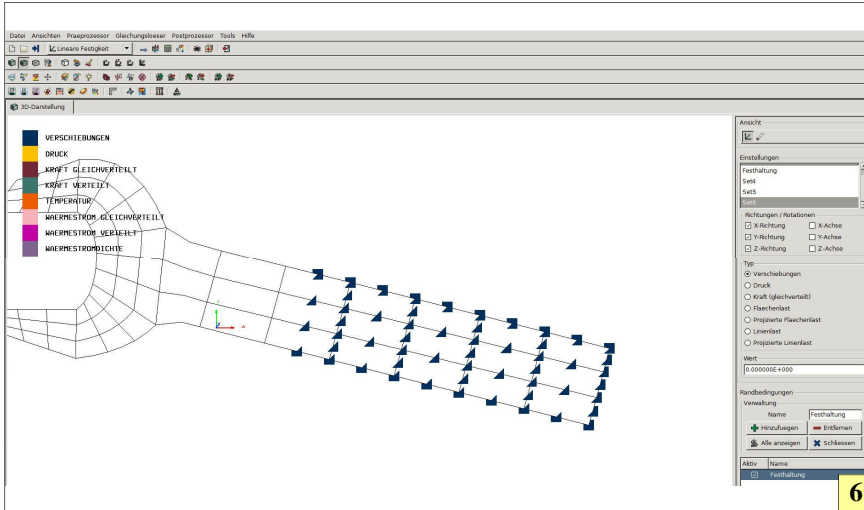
Datei Ansichten Praeprozessor Gleichungsloeser Postprozessor Tools Hilfe

Lineare Festigkeit

3D-Darstellung

VERSCHIEBUNGEN
DRUCK
KRAFT GLEICHVERTEILT
KRAFT VERTEILT
TEMPERATUR
WAERMESTROM GLEICHVERTEILT
WAERMESTROM VERTEILT
WAERMESTROMDICHTE

Ansicht

Einstellungen
Festhaltung
Set4
Set5
Set6

Richtungen / Rotationen
X-Richtung
X-Achse
Y-Richtung
Y-Achse
Z-Richtung
Z-Achse

Typ
Verschiebungen
Druck
Kraft (gleichverteilt)
Flaechenlast
Projizierte Flaechenlast
Linienlast
Projizierte Linienlast

Wert
0.000000E+000

Randbedingungen
Verwaltung
Name Festhaltung
Hinzufuegen
Entfernen
Alle anzeigen
Schliessen

| Aktiv | Name |
|---|---|
| ☑ | Festhaltung |

6